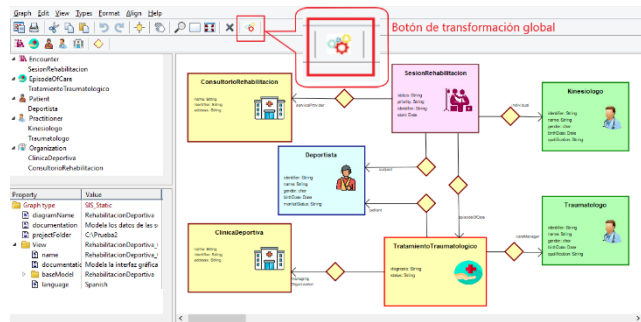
Graph Edit View Types Format Align Help

Botón de transformación global

Encounter
SesionRehabilitacion
EpisodeOfCare
TratamientoTraumatologico
Patient
Deportista
Practitioner
Kinesiologo
Traumatologo
Organization
ClinicaDeportiva
ConsultorioRehabilitacion

| Property | Value |
|---|---|
| Graph type | SIS_Static |
| diagramName | RehabilitacionDeportiva |
| documentation | Modelo los datos de las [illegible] |
| projectFolder | C:\Prueba2 |
| View | RehabilitacionDeportiva_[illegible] |
| name | RehabilitacionDeportiva_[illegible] |
| documentation | Modelo la interfaz gráfica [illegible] |
| baseModel | RehabilitacionDeportiva |
| language | Spanish |

ConsultorioRehabilitacion
name: String
identifier: String
address: String

SesionRehabilitacion
status: String
priority: String
identifier: String
start: Date

Kinesiologo
identifier: String
name: String
gender: char
birthDate: Date
qualification: String

Deportista
identifier: String
name: String
gender: char
birthDate: Date
maritalStatus: String

Traumatologo
identifier: String
name: String
gender: char
birthDate: Date
qualification: String

ClinicaDeportiva
name: String
identifier: String
address: String

TratamientoTraumatologico
diagnosis: String
status: String

serviceProvider
participant
subject
patient
episodeOfCare
careManager
managing
Organization